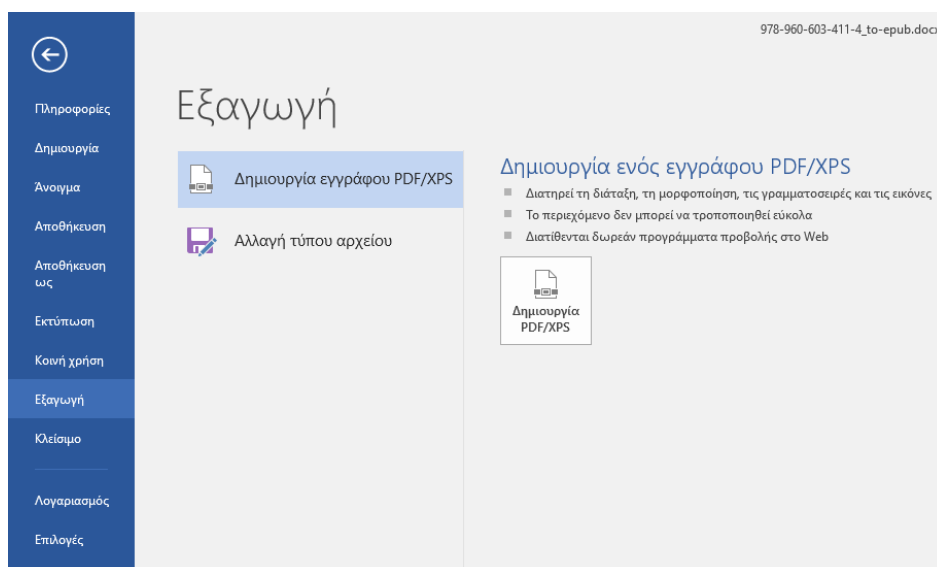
978-960-603-411-4_to-epub.docx

Πληροφορίες
Δημιουργία
Άνοιγμα
Αποθήκευση
Αποθήκευση ως
Εκτύπωση
Κοινή χρήση
Εξαγωγή
Κλείσιμο
Λογαριασμός
Επιλογές

Εξαγωγή

Δημιουργία εγγράφου PDF/XPS
Αλλαγή τύπου αρχείου

Δημιουργία ενός εγγράφου PDF/XPS
Διατηρεί τη διάταξη, τη μορφοποίηση, τις γραμματοσειρές και τις εικόνες
Το περιεχόμενο δεν μπορεί να τροποποιηθεί εύκολα
Διατίθενται δωρεάν προγράμματα προβολής στο Web

Δημιουργία PDF/XPS